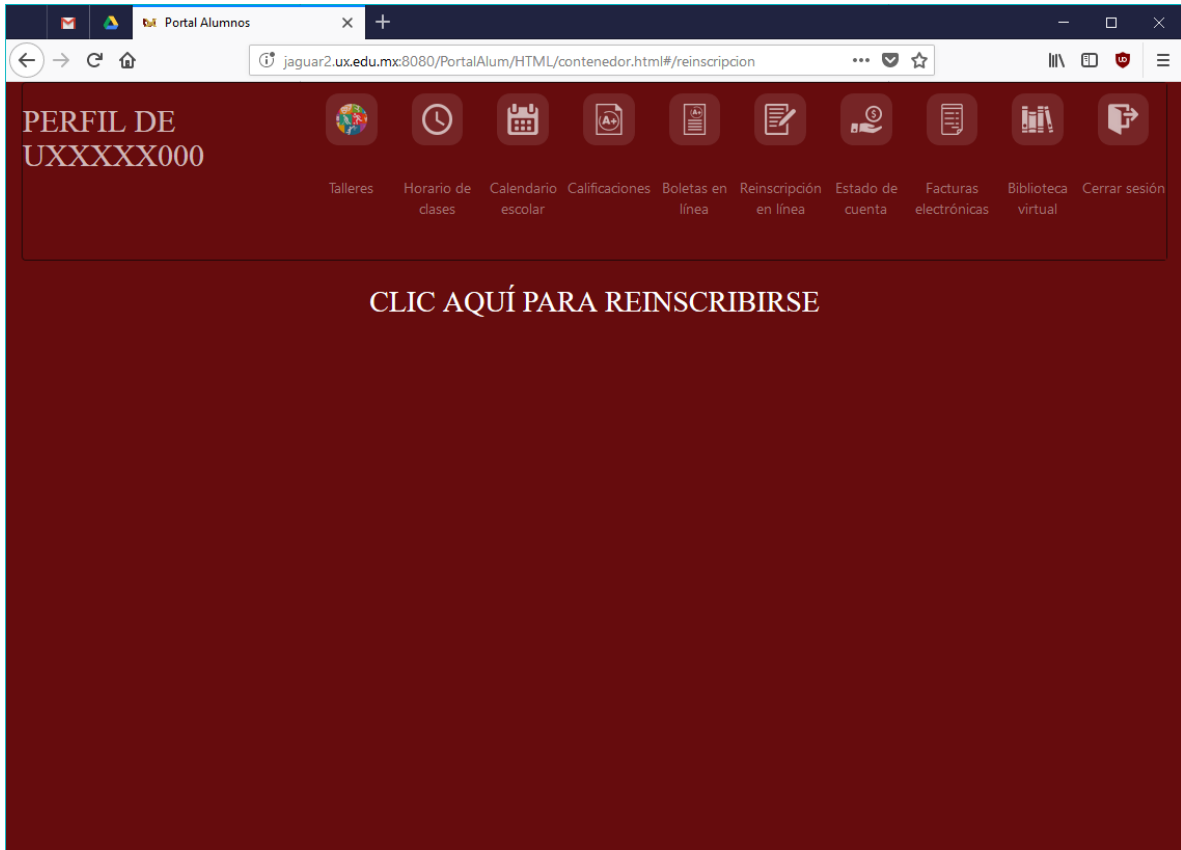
Portal Alumnos

jaguar2.ux.edu.mx:8080/PortalAlum/HTML/contenedor.html#/reinscripcion

PERFIL DE UXXXXX000

Talleres

Horario de clases

Calendario escolar

Calificaciones

Boletas en línea

Reinscripción en línea

Estado de cuenta

Facturas electrónicas

Biblioteca virtual

Cerrar sesión

CLIC AQUÍ PARA REINSCRIBIRSE